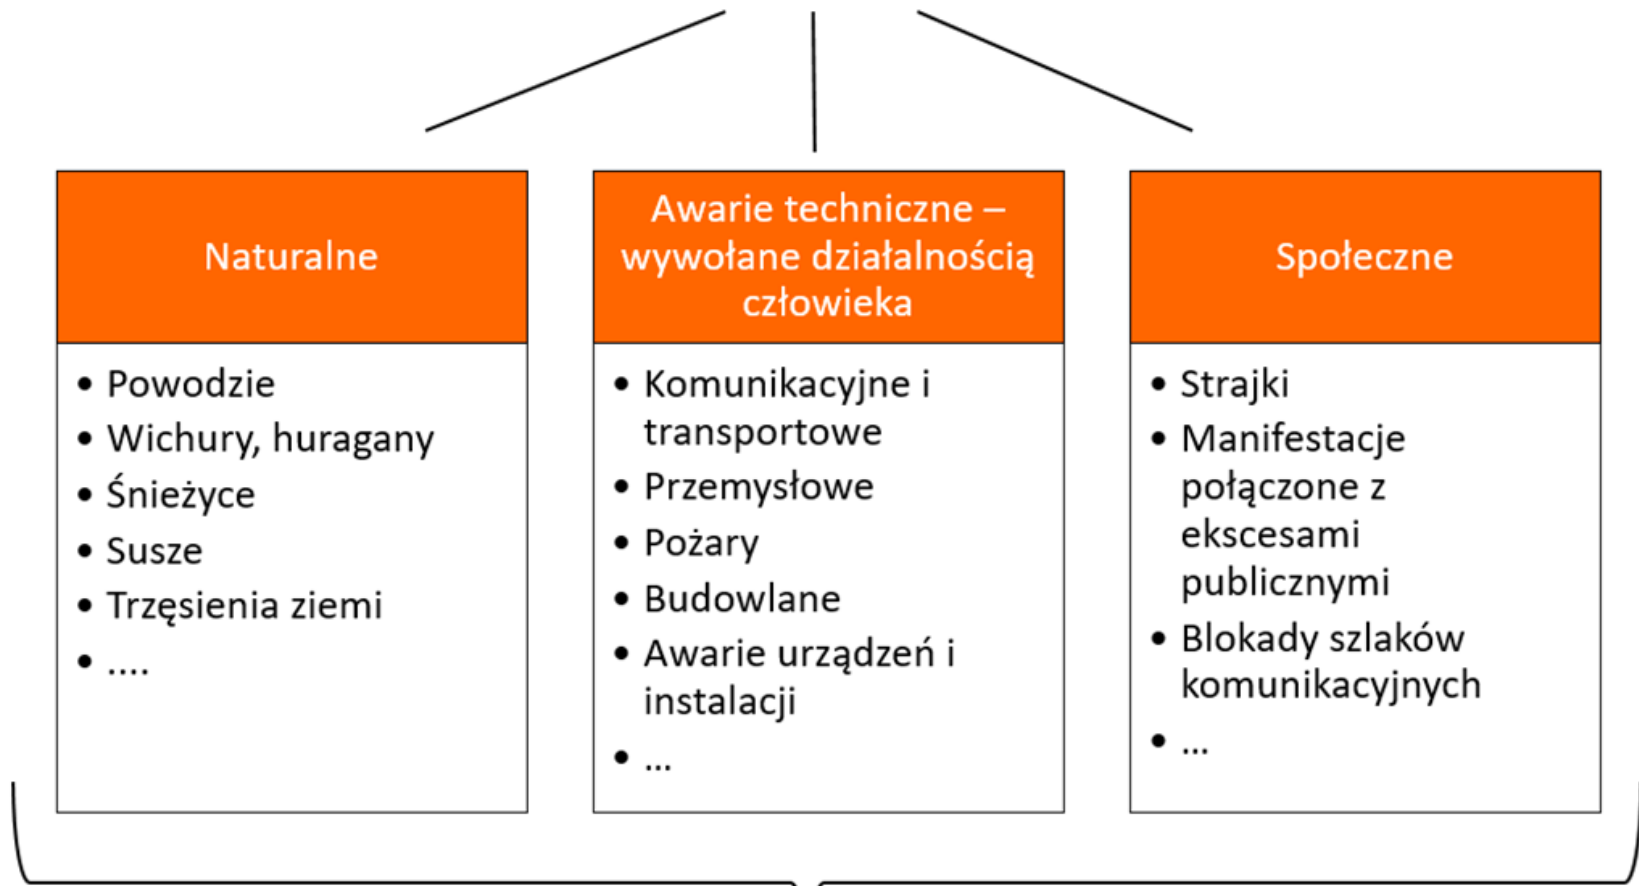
Naturalne

- Powodzie
- Wichury, huragany
- Śnieżyce
- Susze
- Trzęsienia ziemi
- ....

Awarie techniczne – wywołane działalnością człowieka

- Komunikacyjne i transportowe
- Przemysłowe
- Pożary
- Budowlane
- Awarie urządzeń i instalacji
- ...

Społeczne

- Strajki
- Manifestacje połączone z ekscesami publicznymi
- Blokady szlaków komunikacyjnych
- ...